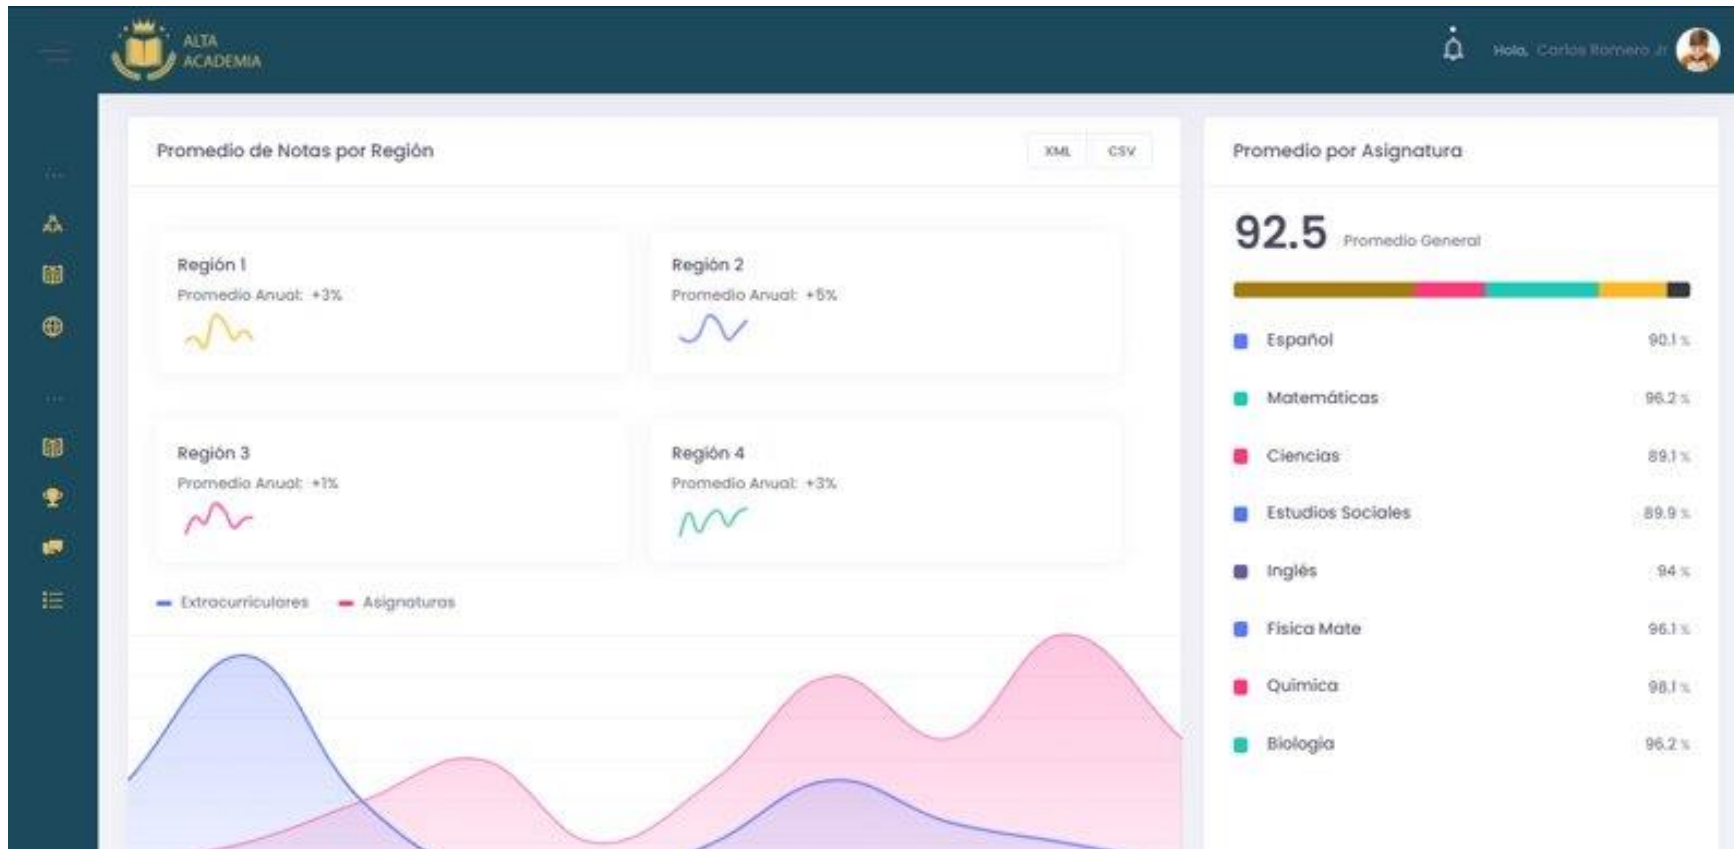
ALTA ACADEMIA

Hola, Carlos Romero Jr

Promedio de Notas por Región

XML CSV

Región 1
Promedio Anual: +3%

Región 2
Promedio Anual: +5%

Región 3
Promedio Anual: +1%

Región 4
Promedio Anual: +3%

Extracurriculares Asignaturas

Promedio por Asignatura

92.5 Promedio General

| | |
|---|---|
| Español | 90.1 % |
| Matemáticas | 96.2 % |
| Ciencias | 89.1 % |
| Estudios Sociales | 89.9 % |
| Inglés | 94 % |
| Fisica Mate | 96.1 % |
| Quimica | 98.1 % |
| Biologia | 96.2 % |